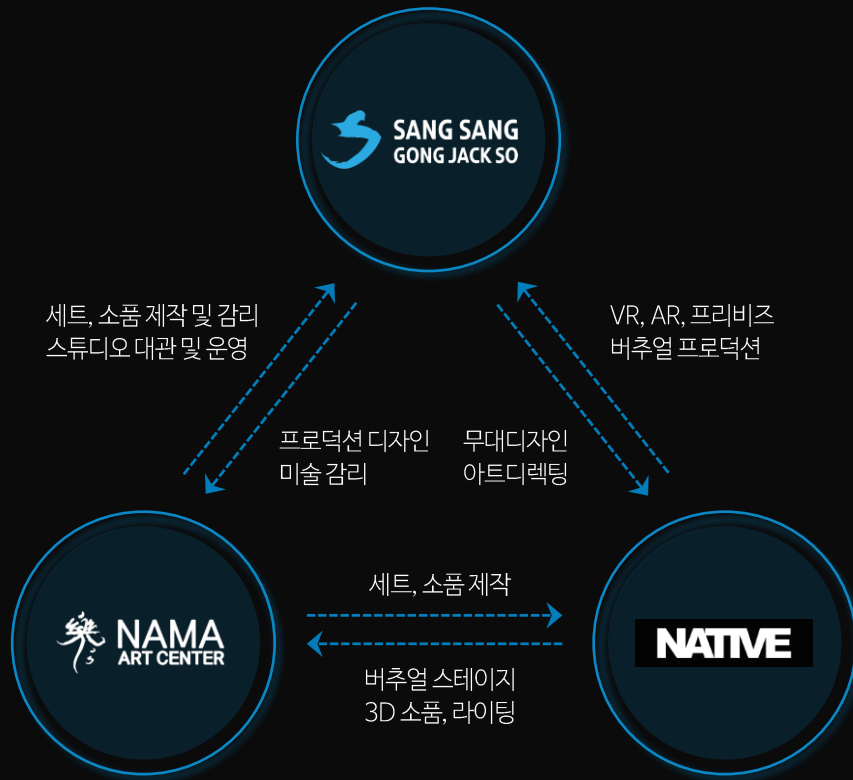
SANG SANG
GONG JACK SO

세트, 소품 제작 및 감리
스튜디오 대관 및 운영

VR, AR, 프리비즈
버추얼 프로덕션

프로덕션 디자인
미술 감리

무대디자인
아트디렉팅

NAMA
ART CENTER

세트, 소품 제작

버추얼 스테이지
3D 소품, 라이팅

NATIVE